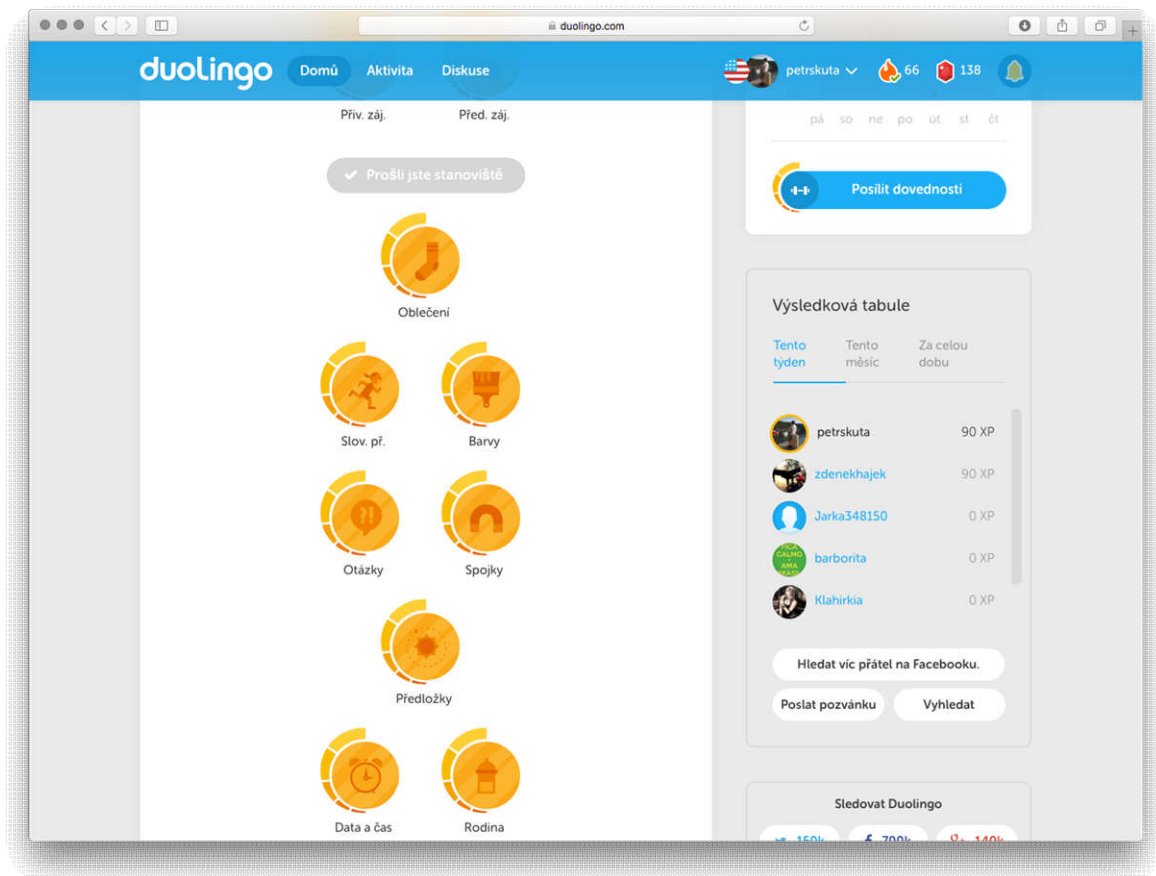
duolingo.com

duolingo Domů Aktivita Diskuse

petrskuta 66 138

Přiv. záj. Před. záj.

Prošli jste stanoviště

Oblečení

Slov. př. Barvy

Otázky Spojky

Předložky

Data a čas Rodina

pá so ne po út st čt

Posilit dovednosti

Výsledková tabule

Tento týden Tento měsíc Za celou dobu

petrskuta 90 XP
zdenekhajek 90 XP
Jarka348150 0 XP
barborita 0 XP
Klahirkia 0 XP

Hledat víc přátel na Facebooku.

Poslat pozvánku Vyhledat

Sledovat Duolingo

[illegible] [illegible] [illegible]